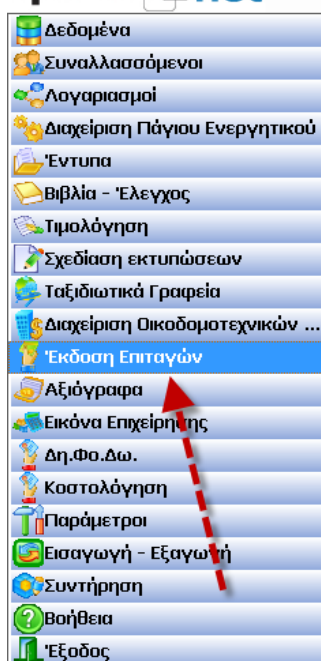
Δεδομένα
Συναλλασσόμενοι
Λογαριασμοί
Διαχείριση Πάγιου Ενεργητικού
Έντυπα
Βιβλία - Έλεγχος
Τιμολόγηση
Σχεδίαση εκτυπώσεων
Ταξιδιωτικά Γραφεία
Διαχείριση Οικοδομοτεχνικών ...
Έκδοση Επιταγών
Αξιόγραφα
Εικόνα Επιχείρησης
Δη.Φο.Δω.
Κοστολόγηση
Παράμετροι
Εισαγωγή - Εξαγωγή
Συντήρηση
Βοήθεια
Έξοδος